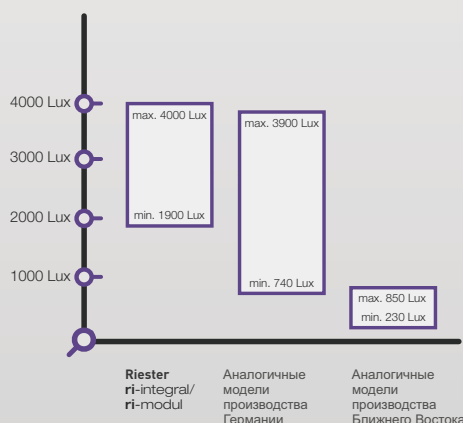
4000 Lux
3000 Lux
2000 Lux
1000 Lux

max. 4000 Lux
min. 1900 Lux

max. 3900 Lux
min. 740 Lux

max. 850 Lux
min. 230 Lux

**Riester ri**-integral/ **ri**-modul

Аналогичные модели производства Германии

Аналогичные модели производства Ближнего Востока